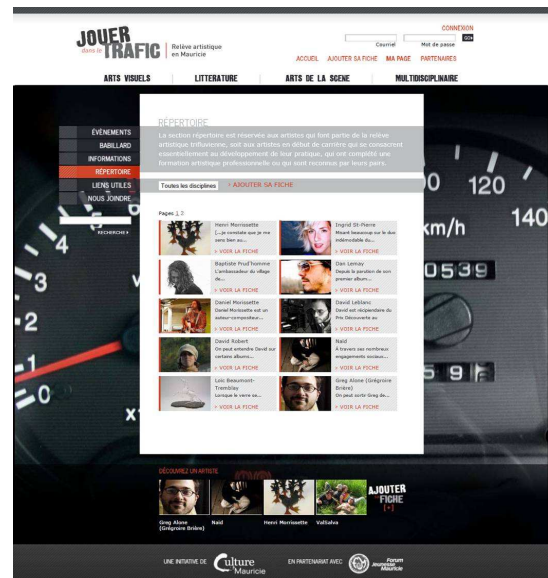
JOUER dans le TRAFIC | Relève artistique en Mauricie

CONNEXION

Courriel Mot de passe GO!

ACCUEIL AJOUTER SA FICHE MA PAGE PARTENAIRES

ARTS VISUELS | LITTERATURE | ARTS DE LA SCENE | MULTIDISCIPLINAIRE

ÉVÉNEMENTS
BABILLARD
INFORMATIONS
RÉPERTOIRE
LIENS UTILES
NOUS JOINDRE

RECHERCHE ▸

RÉPERTOIRE

La section répertoire est réservée aux artistes qui font partie de la relève artistique trifluvienne, soit aux artistes en début de carrière qui se consacrent essentiellement au développement de leur pratique, qui ont complété une formation artistique professionnelle ou qui sont reconnus par leurs pairs.

Toutes les disciplines › AJOUTER SA FICHE

Pages: 1 2

| Henri Morissette [...]je constate que je me sens bien ou... › VOIR LA FICHE | Ingrid St-Pierre Miyoki beaucoup sur le duo indémodable du... › VOIR LA FICHE |
|---|---|
| Baptiste Prud'homme L'ambassadeur du village de... › VOIR LA FICHE | Dan Lemay Depuis la parution de son premier album... › VOIR LA FICHE |
| Daniel Morissette Daniel Morissette est un auteur-compositeur... › VOIR LA FICHE | David Leblanc David est récipiendaire du Prix Desjardins du... › VOIR LA FICHE |
| David Robert On peut entendre David sur certains albums... › VOIR LA FICHE | Naïd A travers ses nombreux engagements sociaux... › VOIR LA FICHE |
| Loïc Beaumont-Tremblay Lorsque le verre se... › VOIR LA FICHE | Greg Alone (Grégoire Brière) On peut sortir Greg de... › VOIR LA FICHE |

DÉCOUVREZ UN ARTISTE

Greg Alone (Grégoire Brière) Naïd Henri Morissette ValSalva

AJOUTER SA FICHE [+]

UNE INITIATIVE DE Culture Mauricie EN PARTENARIAT AVEC Forum Jeunesse Mauricie